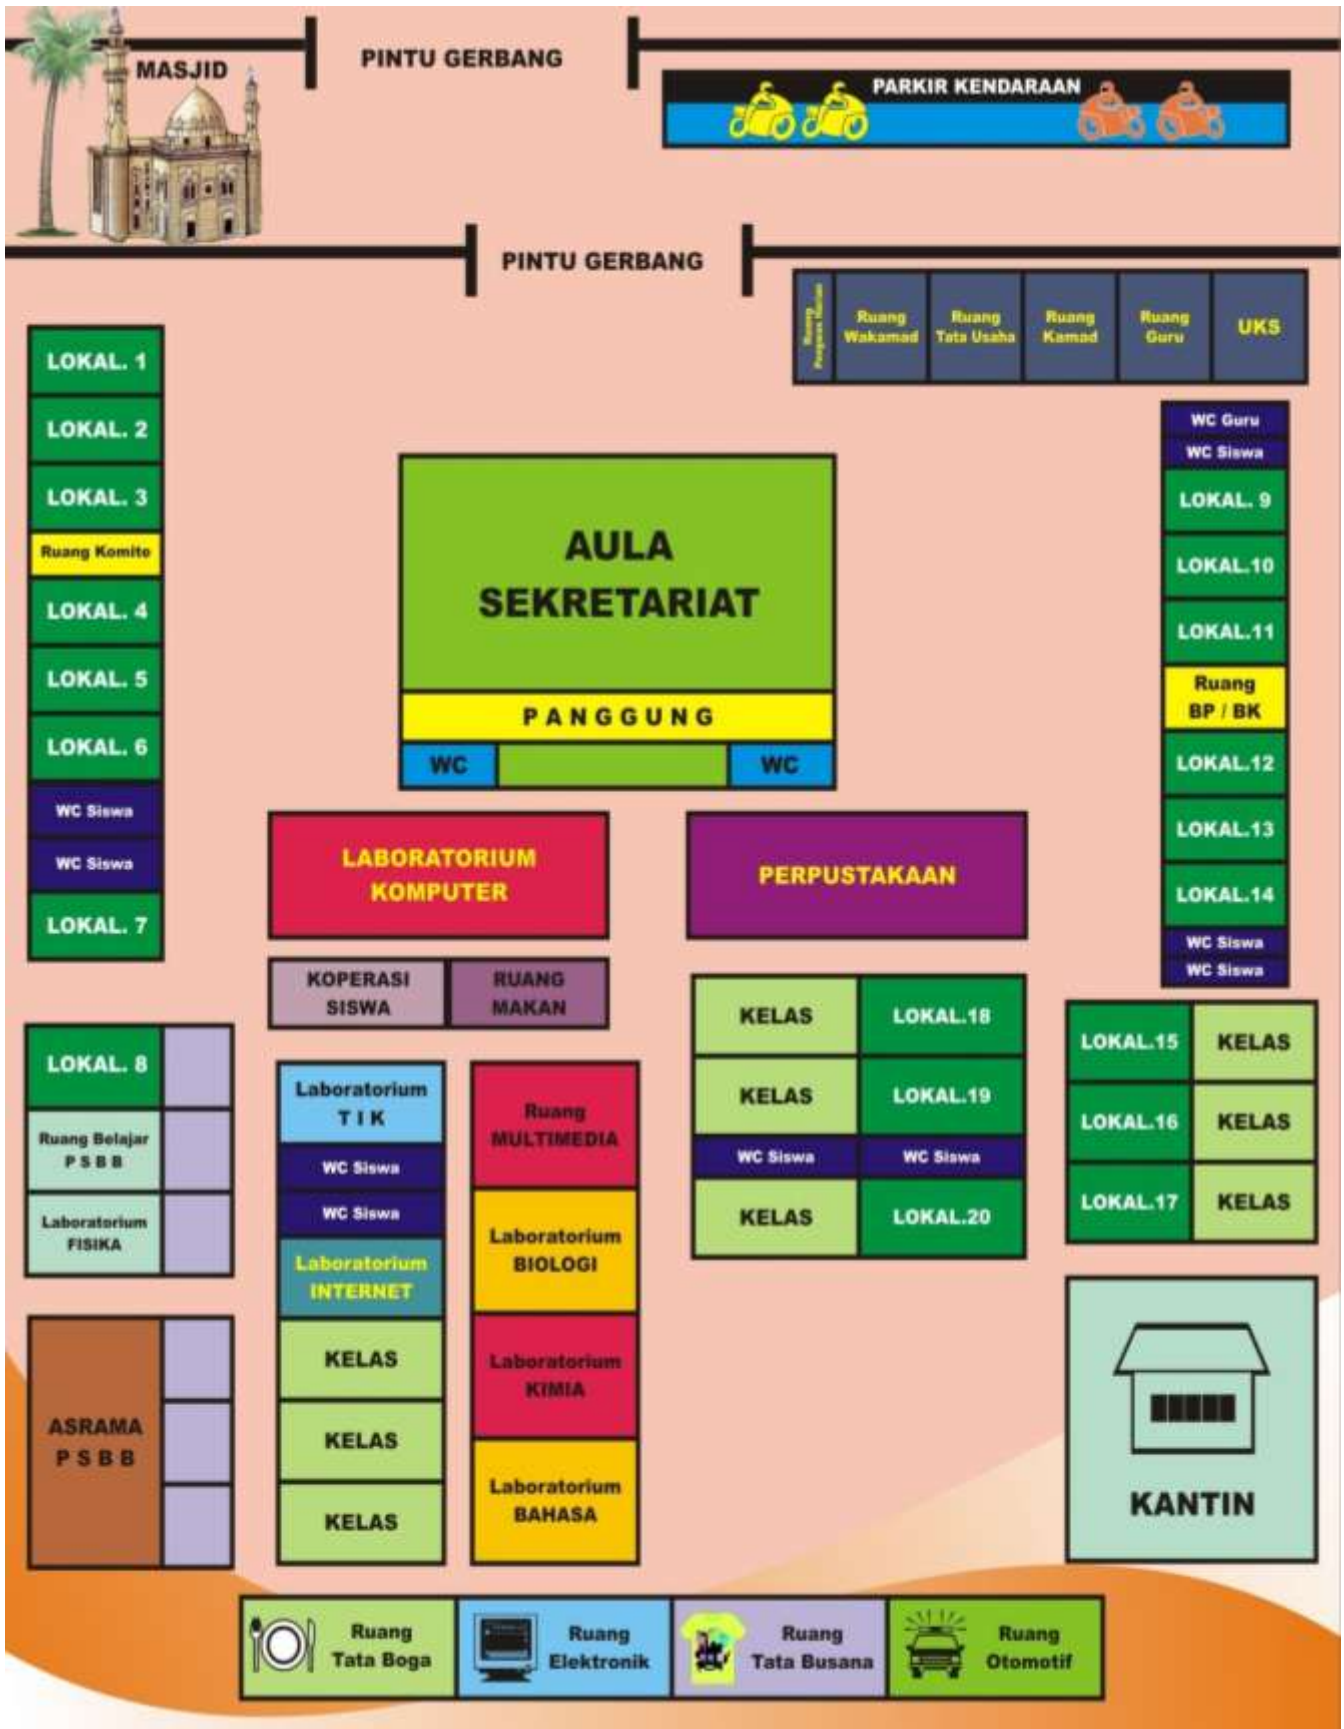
MASJID

PINTU GERBANG

PARKIR KENDARAAN

PINTU GERBANG

Ruang Pegawai Honor

Ruang Wakamad

Ruang Tata Usaha

Ruang Kamad

Ruang Guru

UKS

LOKAL. 1

LOKAL. 2

LOKAL. 3

Ruang Komite

LOKAL. 4

LOKAL. 5

LOKAL. 6

WC Siswa

WC Siswa

LOKAL. 7

AULA SEKRETARIAT

PANGGUNG

WC

WC

WC Guru

WC Siswa

LOKAL. 9

LOKAL.10

LOKAL.11

Ruang BP / BK

LOKAL.12

LOKAL.13

LOKAL.14

WC Siswa

WC Siswa

LABORATORIUM KOMPUTER

PERPUSTAKAAN

KOPERASI SISWA

RUANG MAKAN

LOKAL. 8

Ruang Belajar PSBB

Laboratorium FISIKA

Laboratorium TIK

WC Siswa

WC Siswa

Laboratorium INTERNET

KELAS

KELAS

KELAS

Ruang MULTIMEDIA

Laboratorium BIOLOGI

Laboratorium KIMIA

Laboratorium BAHASA

KELAS

LOKAL.18

KELAS

LOKAL.19

WC Siswa

WC Siswa

KELAS

LOKAL.20

LOKAL.15

KELAS

LOKAL.16

KELAS

LOKAL.17

KELAS

ASRAMA PSBB

KANTIN

Ruang Tata Boga

Ruang Elektronik

Ruang Tata Busana

Ruang Otomotif